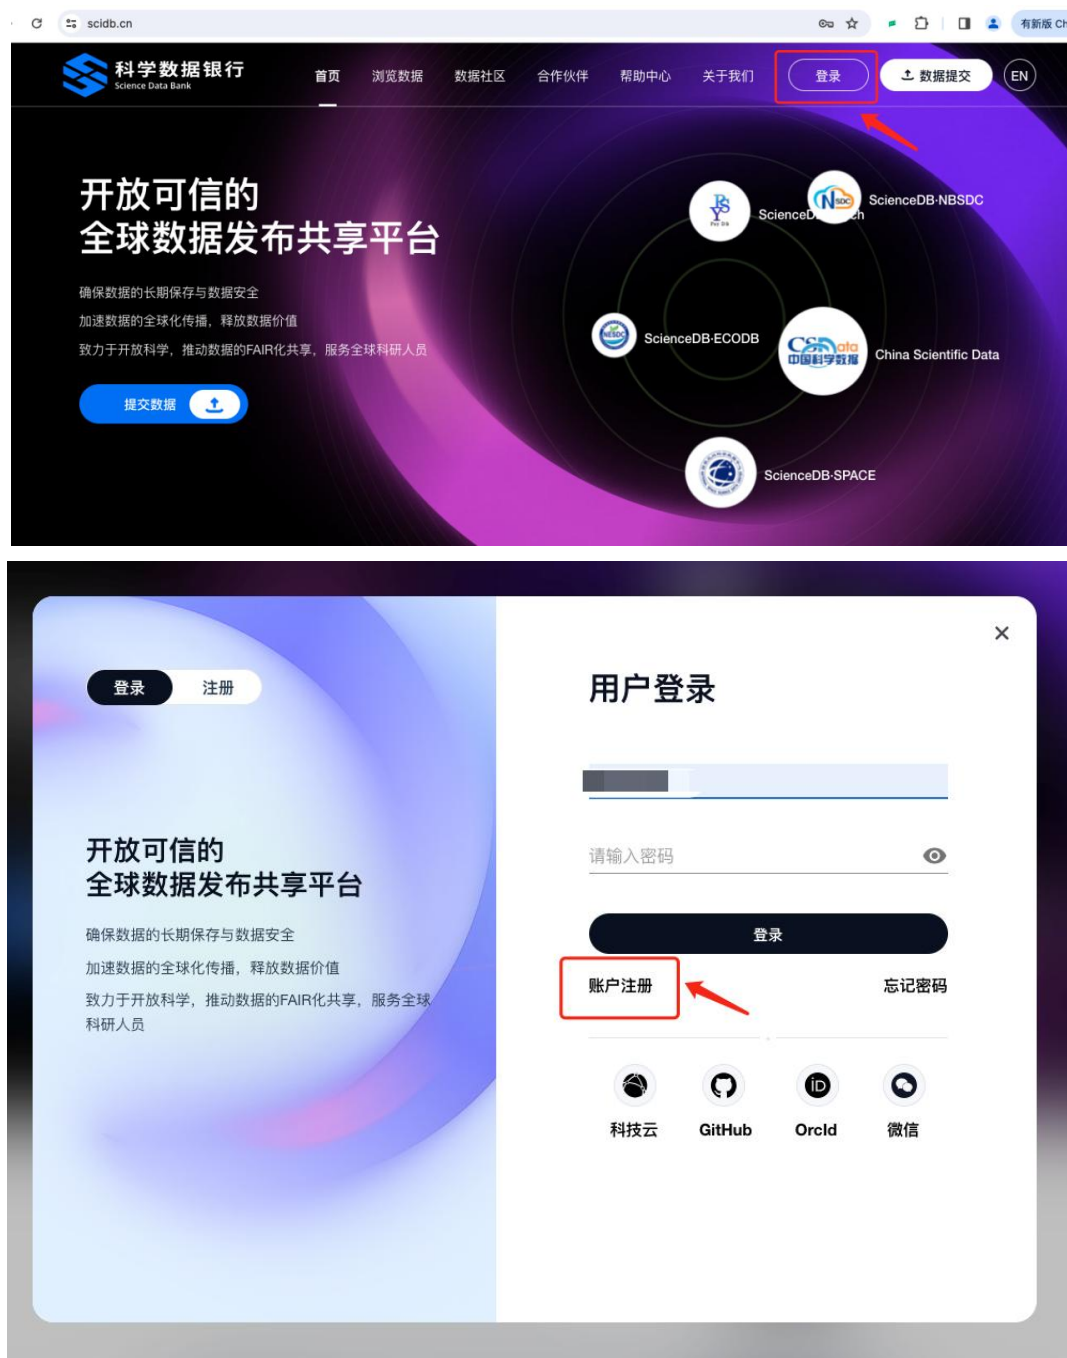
scidb.cn

有新版 Ch

科学数据银行
Science Data Bank

首页 浏览数据 数据社区 合作伙伴 帮助中心 关于我们 登录 数据提交 EN

开放可信的
全球数据发布共享平台

确保数据的长期保存与数据安全
加速数据的全球化传播，释放数据价值
致力于开放科学，推动数据的FAIR化共享，服务全球科研人员

提交数据

ScienceD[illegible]ch
ScienceDB·NBSDC
ScienceDB·ECODB
China Scientific Data
中国科学数据
ScienceDB·SPACE

登录 注册

开放可信的
全球数据发布共享平台

确保数据的长期保存与数据安全
加速数据的全球化传播，释放数据价值
致力于开放科学，推动数据的FAIR化共享，服务全球科研人员

用户登录

请输入密码

登录

账户注册

忘记密码

科技云 GitHub OrcId 微信